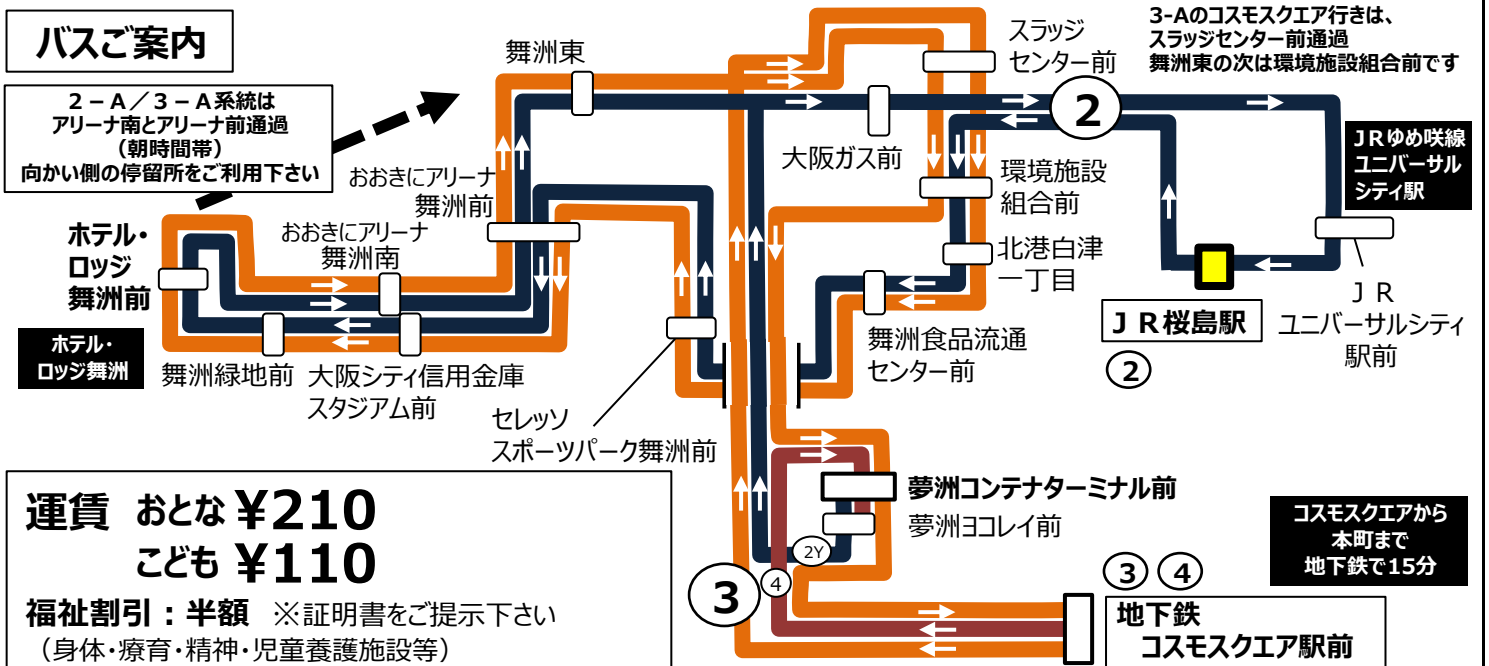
バスご案内

2－A／3－A系統は
アリーナ南とアリーナ前通過
（朝時間帯）
向かい側の停留所をご利用下さい

3-Aのコスモスクエア行きは、
スラッジセンター前通過
舞洲東の次は環境施設組合前です

舞洲東

スラッジ
センター前

2

大阪ガス前

環境施設
組合前

北港白津
一丁目

JRゆめ咲線
ユニバーサル
シティ駅

おおきにアリーナ
舞洲前

おおきにアリーナ
舞洲南

ホテル・
ロッジ
舞洲前

ホテル・
ロッジ舞洲

舞洲緑地前

大阪シティ信用金庫
スタジアム前

セレッソ
スポーツパーク舞洲前

舞洲食品流通
センター前

JR桜島駅

2

JR
ユニバーサルシティ
駅前

夢洲コンテナターミナル前

夢洲ヨコレイ前

2Y

3

4

コスモスクエアから
本町まで
地下鉄で15分

3 4

地下鉄
コスモスクエア駅前

運賃 おとな ¥210
こども ¥110
福祉割引：半額 ※証明書をご提示下さい
（身体・療育・精神・児童養護施設等）